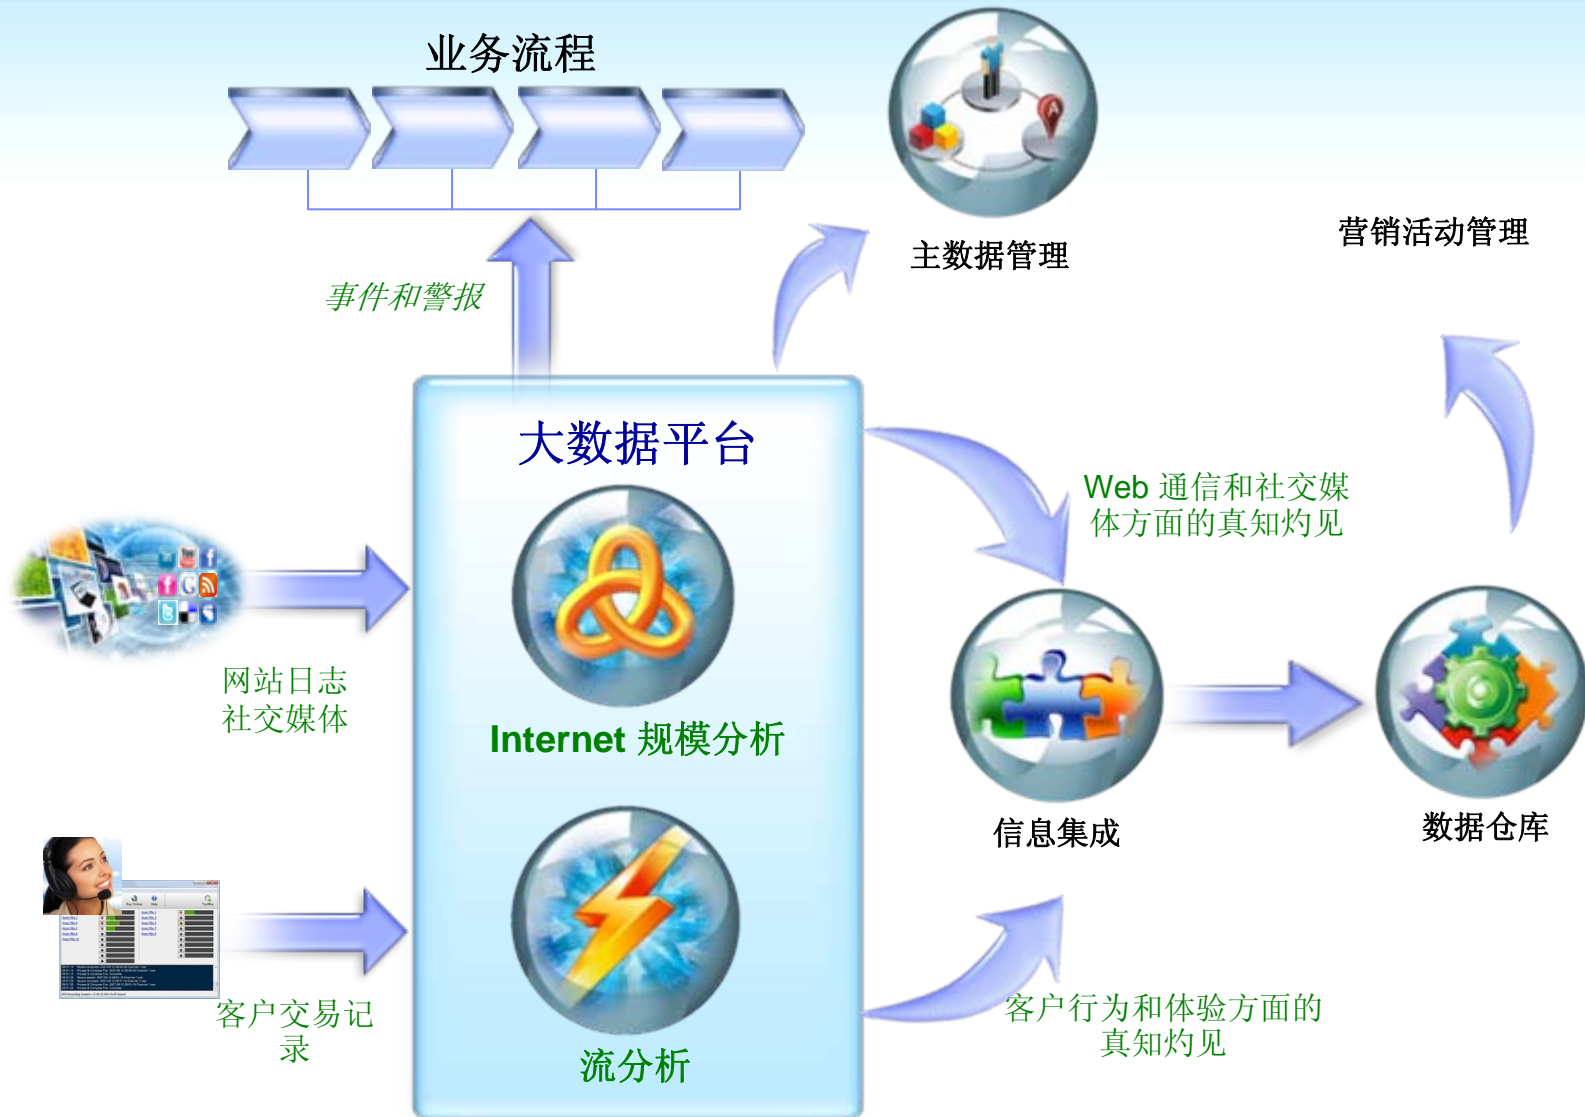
业务流程

主数据管理

营销活动管理

事件和警报

大数据平台

Internet 规模分析

流分析

Web 通信和社交媒体方面的真知灼见

网站日志
社交媒体

信息集成

数据仓库

客户交易记录

客户行为和体验方面的真知灼见